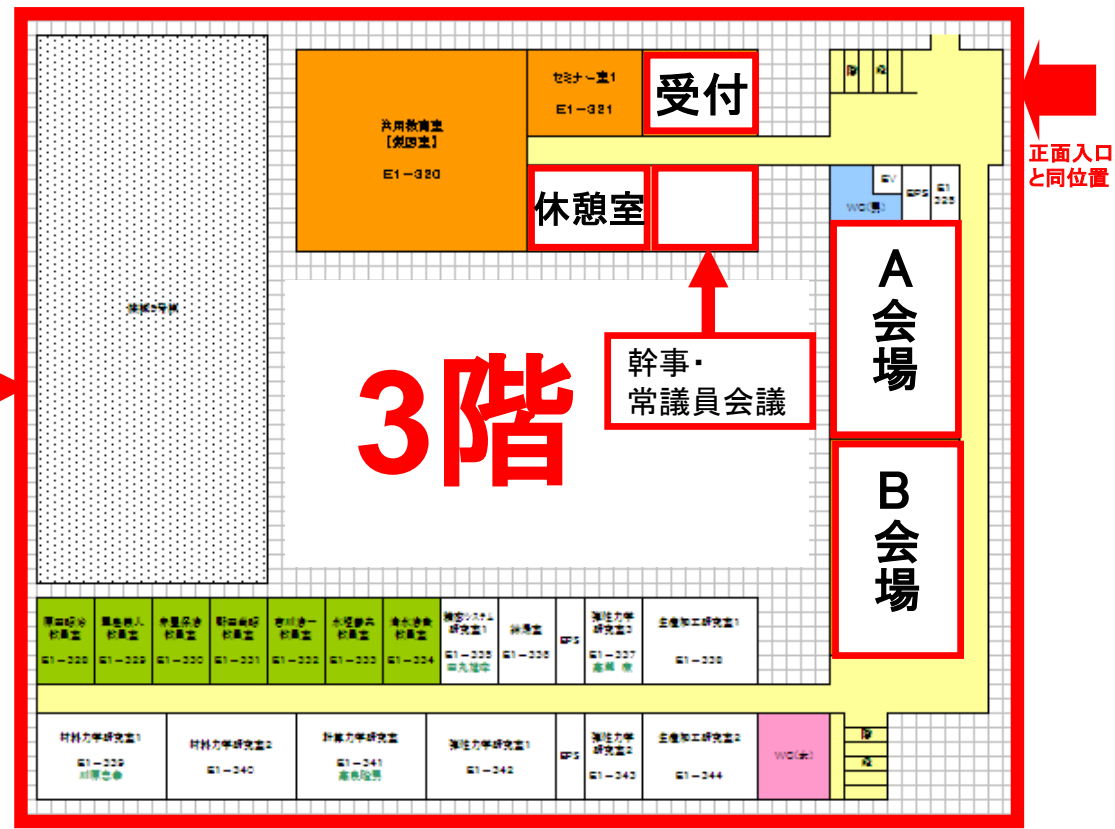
セミナー室1
E1－321

受付

共用教育室
[演習室]
E1－320

休憩室

階 段

EV
EPS
E1 325
WC(男)

正面入口
と同位置

A
会
場

幹事・
常議員会議

3階

吹抜

B
会
場

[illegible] 教員室 E1－328
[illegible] 教員室 E1－329
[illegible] 教員室 E1－330
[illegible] 教員室 E1－331
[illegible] 教員室 E1－332
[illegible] 教員室 E1－333
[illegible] 教員室 E1－334
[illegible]システム研究室1 E1－335
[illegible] E1－336
EPS
弾性力学研究室3 E1－337
生産加工研究室1 E1－338

材料力学研究室1 E1－339
材料力学研究室2 E1－340
計算力学研究室 E1－341
弾性力学研究室1 E1－342
EPS
弾性力学研究室2 E1－343
生産加工研究室2 E1－344
WC(女)
階 段